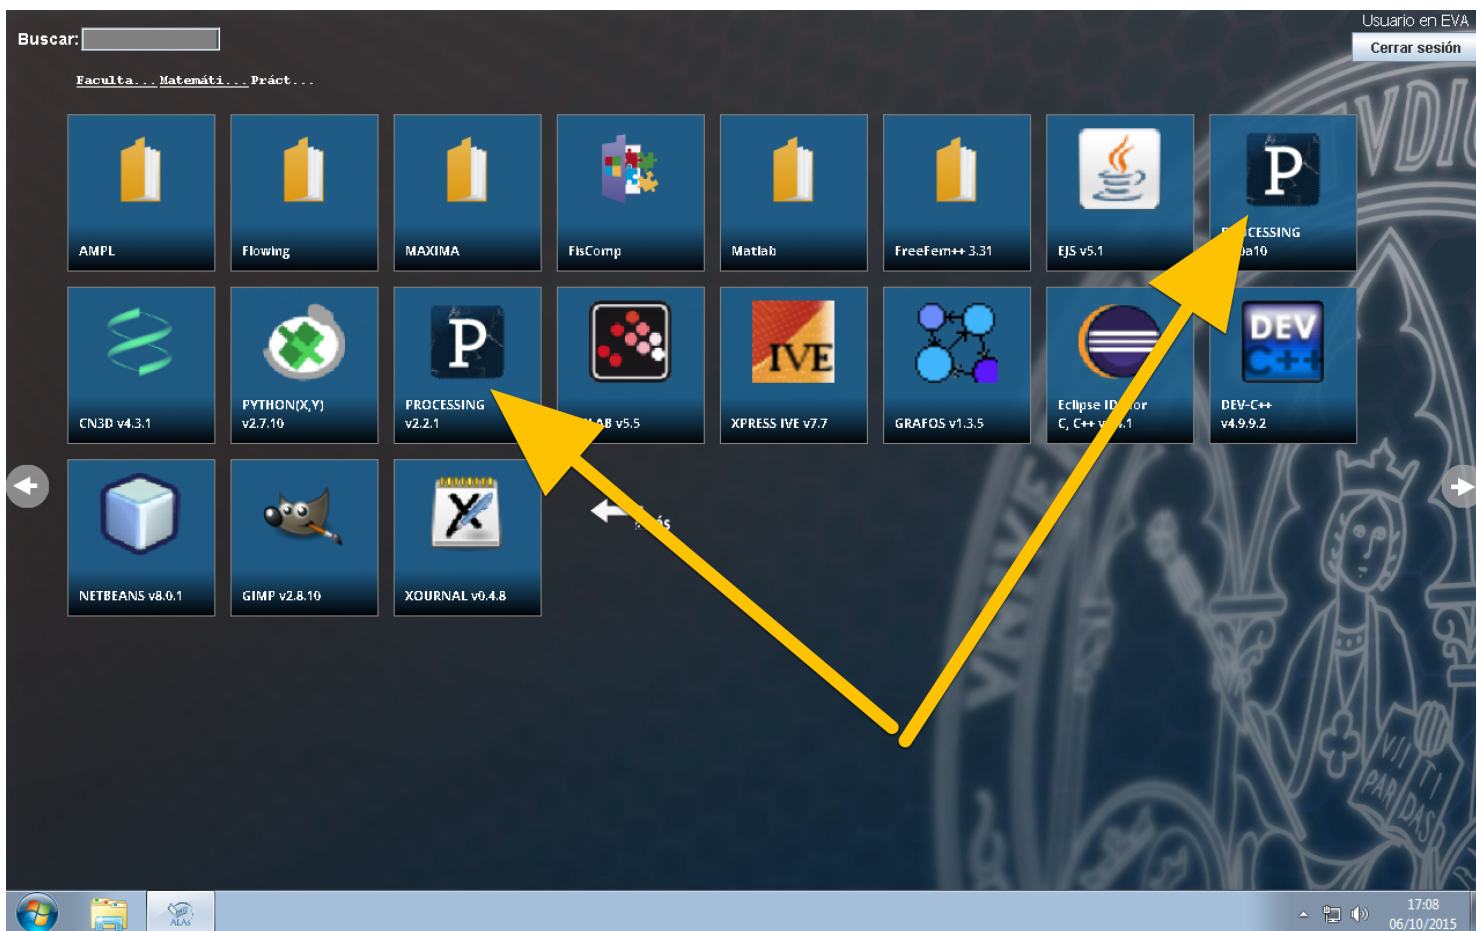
Buscar:

Usuario en EVA
Cerrar sesión

Faculta... Matemáti... Práct...

AMPL

Flowing

MAXIMA

FisComp

Matlab

FreeFem++ 3.31

EJS v5.1

P

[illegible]CESSING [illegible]a10

CN3D v4.3.1

PYTHON(X,Y) v2.7.10

P

PROCESSING v2.2.1

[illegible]AB v5.5

IVE

XPRESS IVE v7.7

GRAFOS v1.3.5

Eclipse ID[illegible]or C, C++ v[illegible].1

DEV C++

DEV-C++ v4.9.9.2

NETBEANS v8.0.1

GIMP v2.8.10

XOURNAL v0.4.8

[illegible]ás

ALAs

17:08
06/10/2015